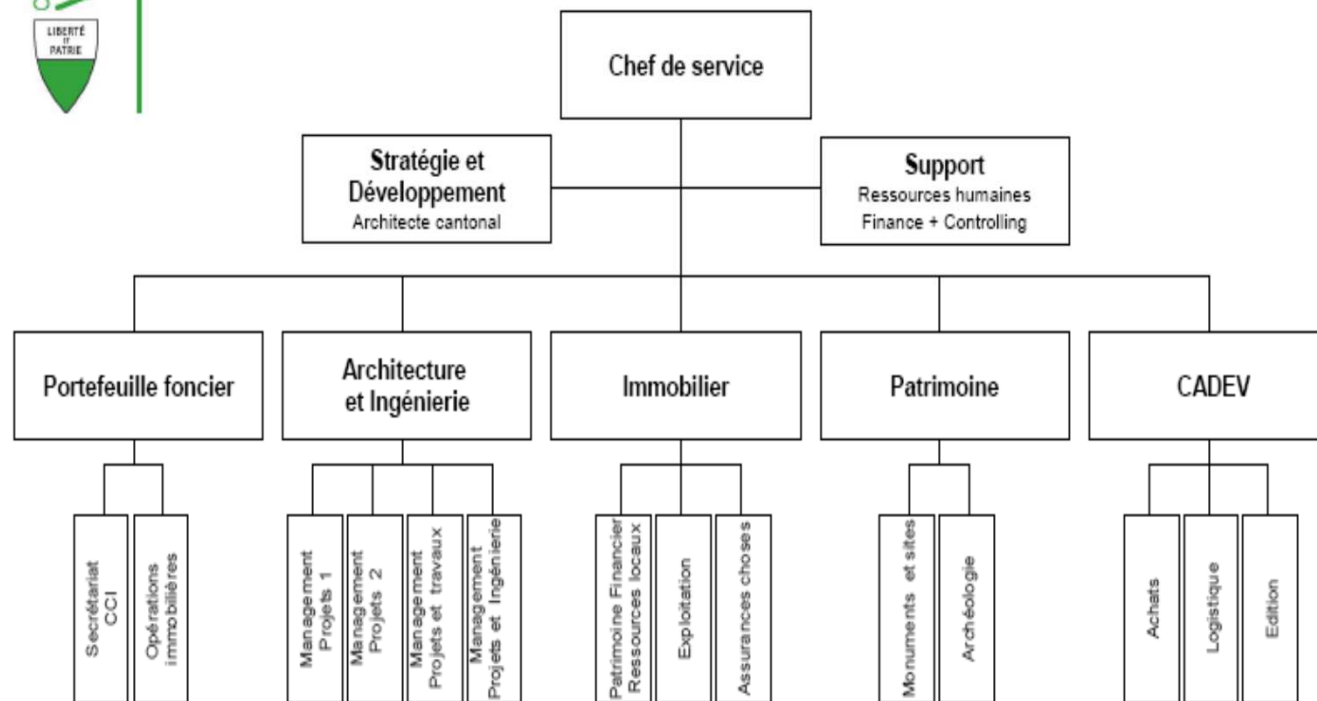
LIBERTÉ ET PATRIE

Chef de service

Stratégie et Développement
Architecte cantonal

Support
Ressources humaines
Finance + Controlling

Portefeuille foncier

Secrétariat CCI

Opérations immobilières

Architecture et Ingénierie

Management Projets 1

Management Projets 2

Management Projets et travaux

Management Projets et Ingénierie

Immobilier

Patrimoine Financier Ressources locaux

Exploitation

Assurances choses

Patrimoine

Monuments et sites

Archéologie

CADEV

Achats

Logistique

Edition